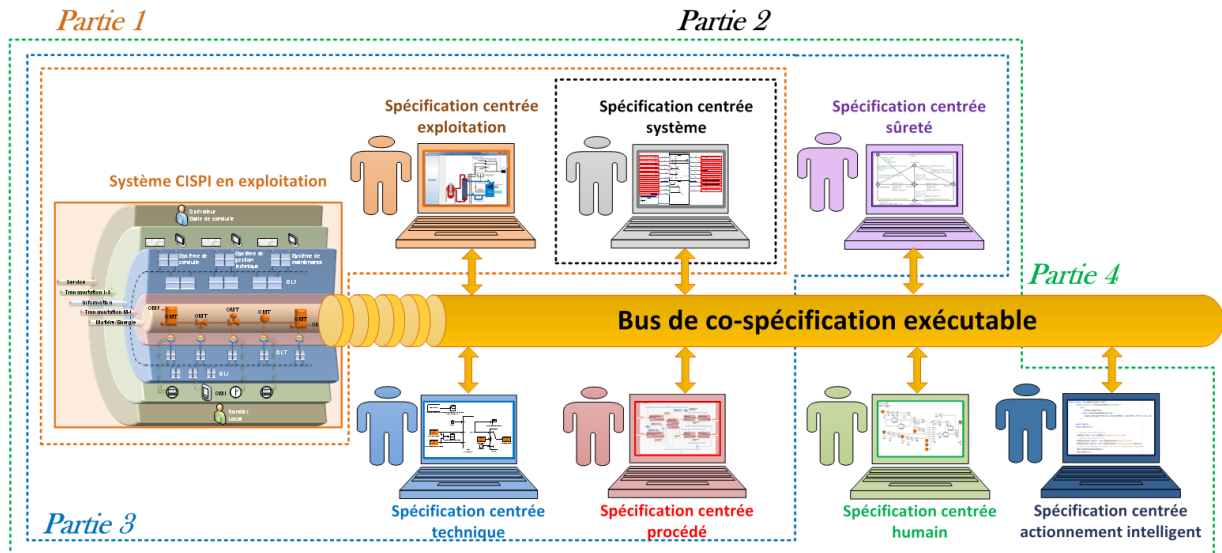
Partie 1

Partie 2

Spécification centrée exploitation

Spécification centrée système

Spécification centrée sûreté

Système CISPI en exploitation

Opérateur Salle de conduite

Système de conduite

Système de gestion technique

Système de maintenance

Service

Transmutation I-S

Information

Transmutation M-I

Matière-Energie

Partie 4

Bus de co-spécification exécutable

Rondier Local

Partie 3

Spécification centrée technique

Spécification centrée procédé

Spécification centrée humain

Spécification centrée actionnement intelligent